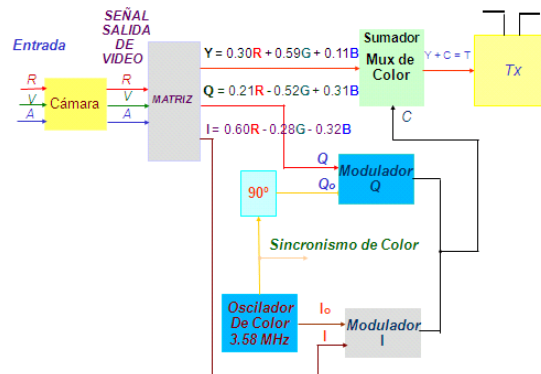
Entrada

SEÑAL SALIDA DE VIDEO

R
V
A

Cámara

R
V
A

MATRIZ

Y = 0.30R + 0.59G + 0.11B

Q = 0.21R - 0.52G + 0.31B

I = 0.60R - 0.28G - 0.32B

Sumador
Mux de Color

Y + C = T

Tx

C

Q
Qo

90º

Modulador Q

Sincronismo de Color

Oscilador De Color 3.58 MHz

Io
I

Modulador I